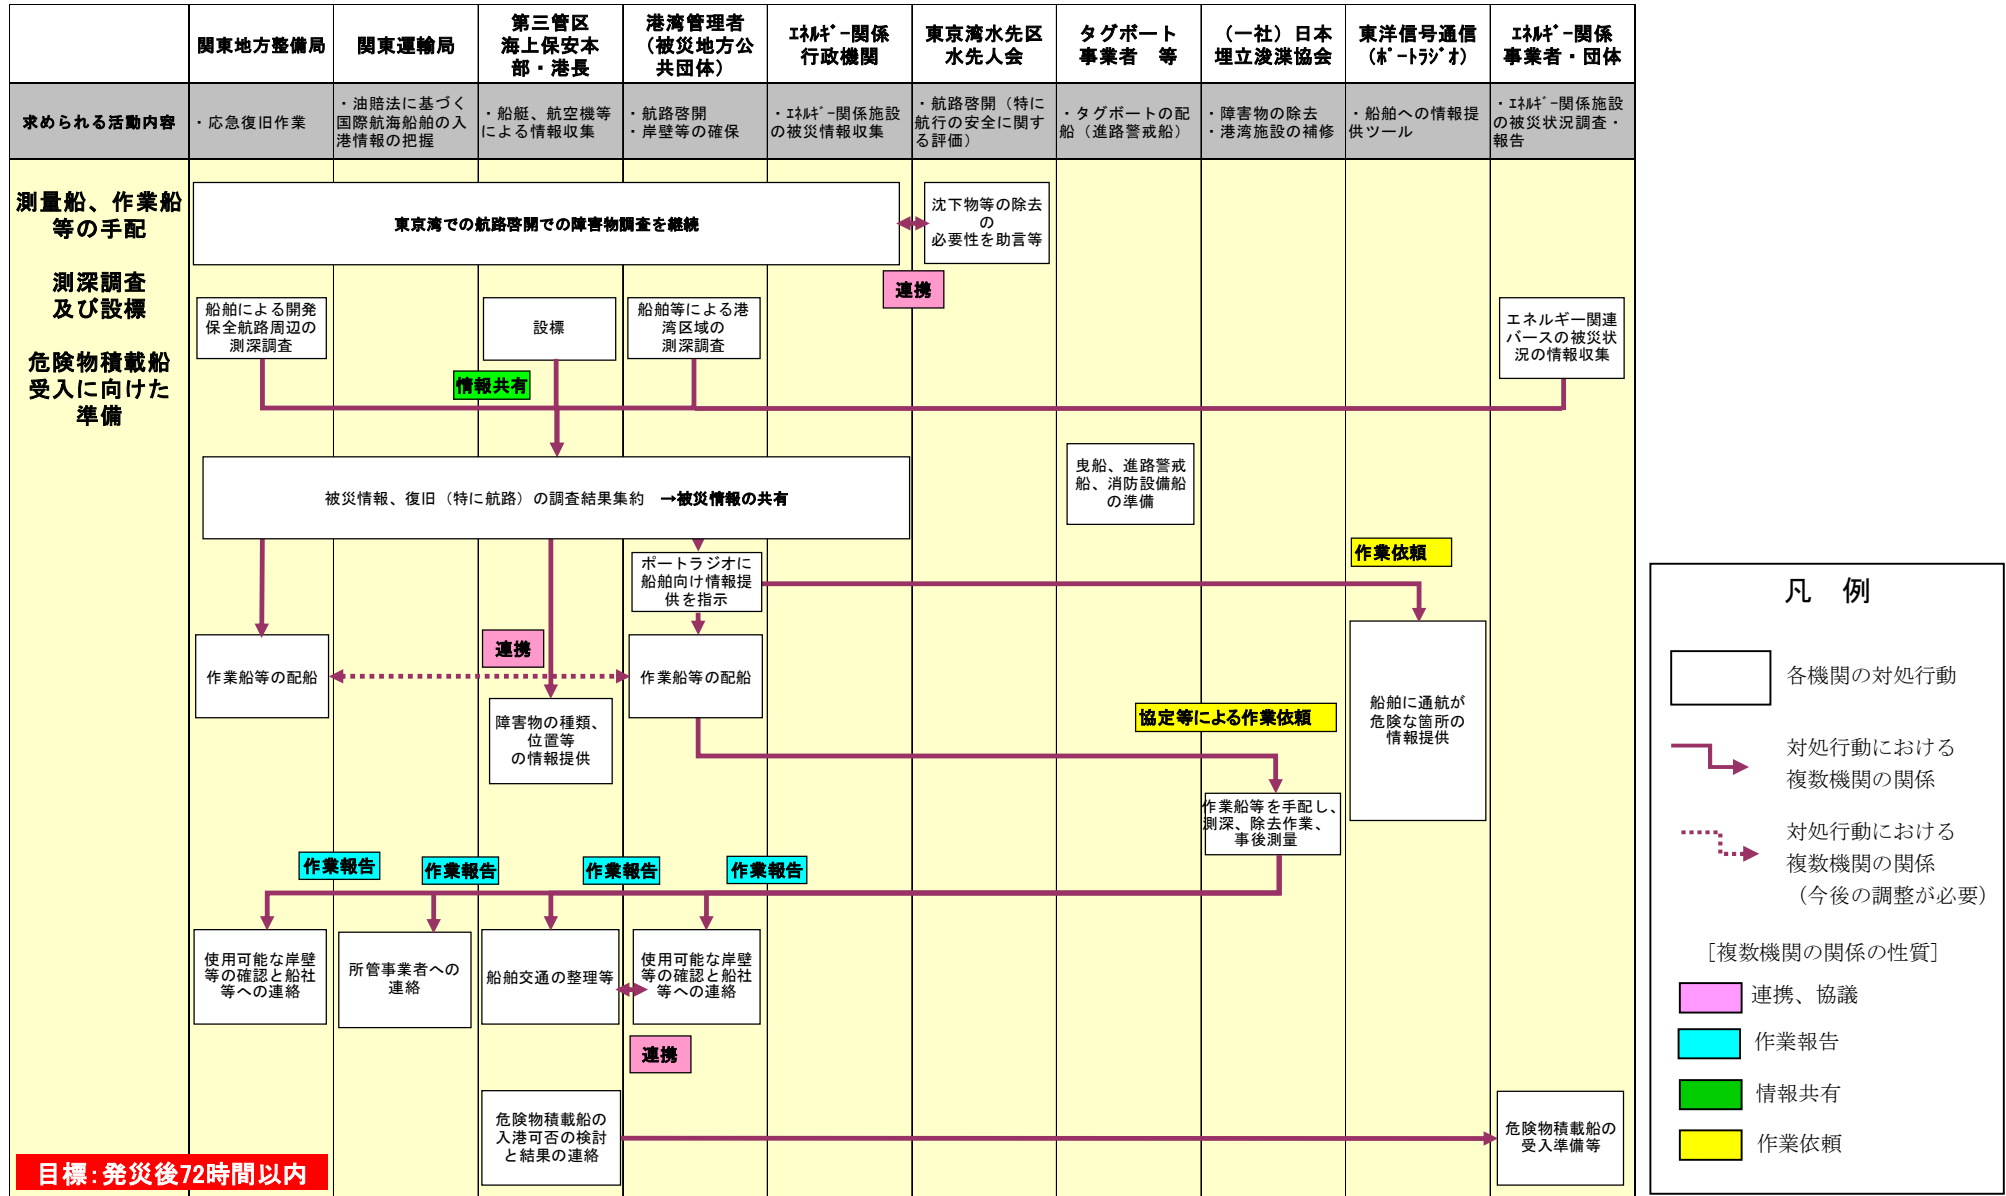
| | 関東地方整備局 | 関東運輸局 | 第三管区海上保安本部・港長 | 港湾管理者（被災地方公共団体） | ｴﾈﾙｷﾞｰ関係行政機関 | 東京湾水先区水先人会 | タグボート事業者 等 | （一社）日本埋立浚渫協会 | 東洋信号通信（ﾎﾟｰﾄﾗｼﾞｵ） | ｴﾈﾙｷﾞｰ関係事業者・団体 |
|---|---|---|---|---|---|---|---|---|---|---|
| 求められる活動内容 | ・応急復旧作業 | ・油賠法に基づく国際航海船舶の入港情報の把握 | ・船艇、航空機等による情報収集 | ・航路啓開 ・岸壁等の確保 | ・ｴﾈﾙｷﾞｰ関係施設の被災情報収集 | ・航路啓開（特に航行の安全に関する評価） | ・タグボートの配船（進路警戒船） | ・障害物の除去 ・港湾施設の補修 | ・船舶への情報提供ツール | ・ｴﾈﾙｷﾞｰ関係施設の被災状況調査・報告 |

測量船、作業船等の手配

測深調査及び設標

危険物積載船受入に向けた準備

東京湾での航路啓開での障害物調査を継続

沈下物等の除去の必要性を助言等

連携

船舶による開発保全航路周辺の測深調査

設標

船舶等による港湾区域の測深調査

エネルギー関連バースの被災状況の情報収集

情報共有

被災情報、復旧（特に航路）の調査結果集約 →被災情報の共有

曳船、進路警戒船、消防設備船の準備

作業依頼

ポートラジオに船舶向け情報提供を指示

連携

作業船等の配船

作業船等の配船

障害物の種類、位置等の情報提供

協定等による作業依頼

船舶に通航が危険な箇所の情報提供

作業船等を手配し、測深、除去作業、事後測量

作業報告

作業報告

作業報告

作業報告

使用可能な岸壁等の確認と船社等への連絡

所管事業者への連絡

船舶交通の整理等

使用可能な岸壁等の確認と船社等への連絡

連携

危険物積載船の入港可否の検討と結果の連絡

危険物積載船の受入準備等

目標：発災後72時間以内

凡 例

各機関の対処行動

対処行動における複数機関の関係

対処行動における複数機関の関係（今後の調整が必要）

［複数機関の関係の性質］

連携、協議

作業報告

情報共有

作業依頼